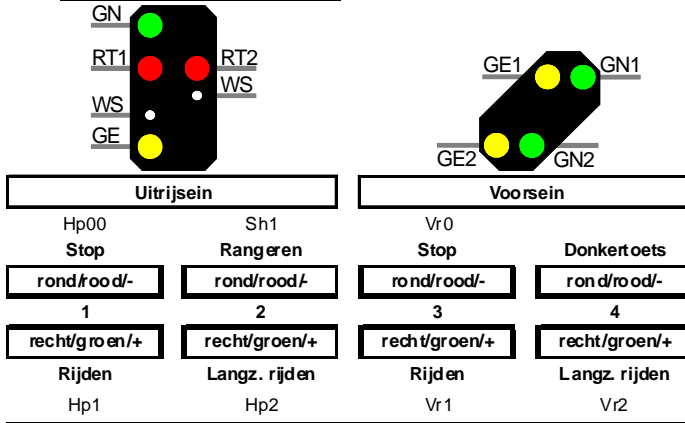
GN
RT1
RT2
WS
WS
GE

GE1
GN1
GE2
GN2

Uitrijsein

Voorsein

Hp00
Sh1
Vr0

| Stop | Rangeren | Stop | Donkertoets |
|---|---|---|---|
| rond/rood/- | rond/rood/- | rond/rood/- | rond/rood/- |
| 1 | 2 | 3 | 4 |
| recht/groen/+ | recht/groen/+ | recht/groen/+ | recht/groen/+ |
| Rijden | Langz. rijden | Rijden | Langz. rijden |
| Hp1 | Hp2 | Vr1 | Vr2 |